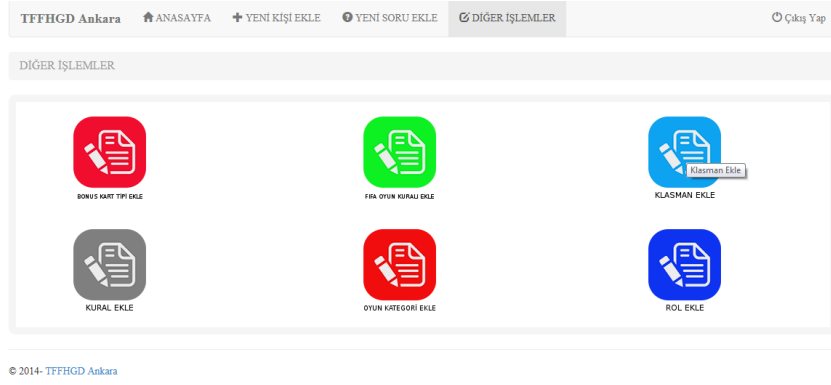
TFFHGD Ankara ANASAYFA YENİ KİŞİ EKLE YENİ SORU EKLE DİĞER İŞLEMLER Çıkış Yap

DİĞER İŞLEMLER

BONUS KART TİPİ EKLE

FIFA OYUN KURALI EKLE

Klasman Ekle

KLASMAN EKLE

KURAL EKLE

OYUN KATEGORİ EKLE

ROL EKLE

© 2014- TFFHGD Ankara